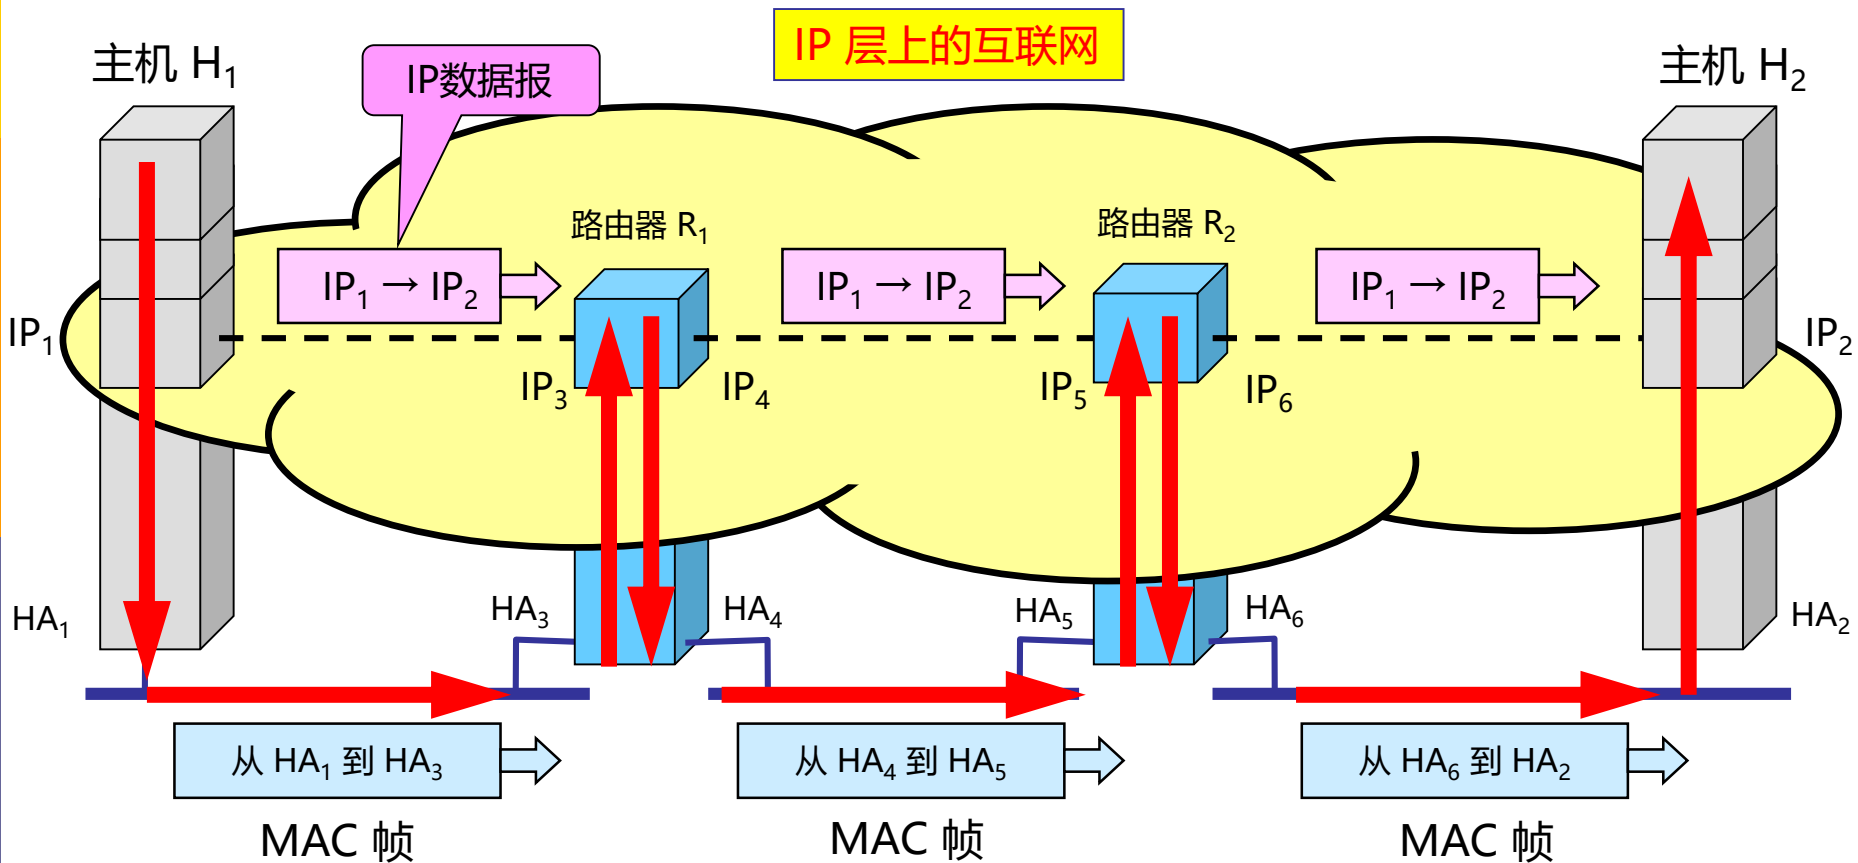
IP 层上的互联网

主机 $H_1$

IP数据报

主机 $H_2$

路由器 $R_1$

路由器 $R_2$

$IP_1 \rightarrow IP_2$

$IP_1 \rightarrow IP_2$

$IP_1 \rightarrow IP_2$

$IP_1$

$IP_2$

$IP_3$

$IP_4$

$IP_5$

$IP_6$

$HA_1$

$HA_3$

$HA_4$

$HA_5$

$HA_6$

$HA_2$

从 $HA_1$ 到 $HA_3$

从 $HA_4$ 到 $HA_5$

从 $HA_6$ 到 $HA_2$

MAC 帧

MAC 帧

MAC 帧